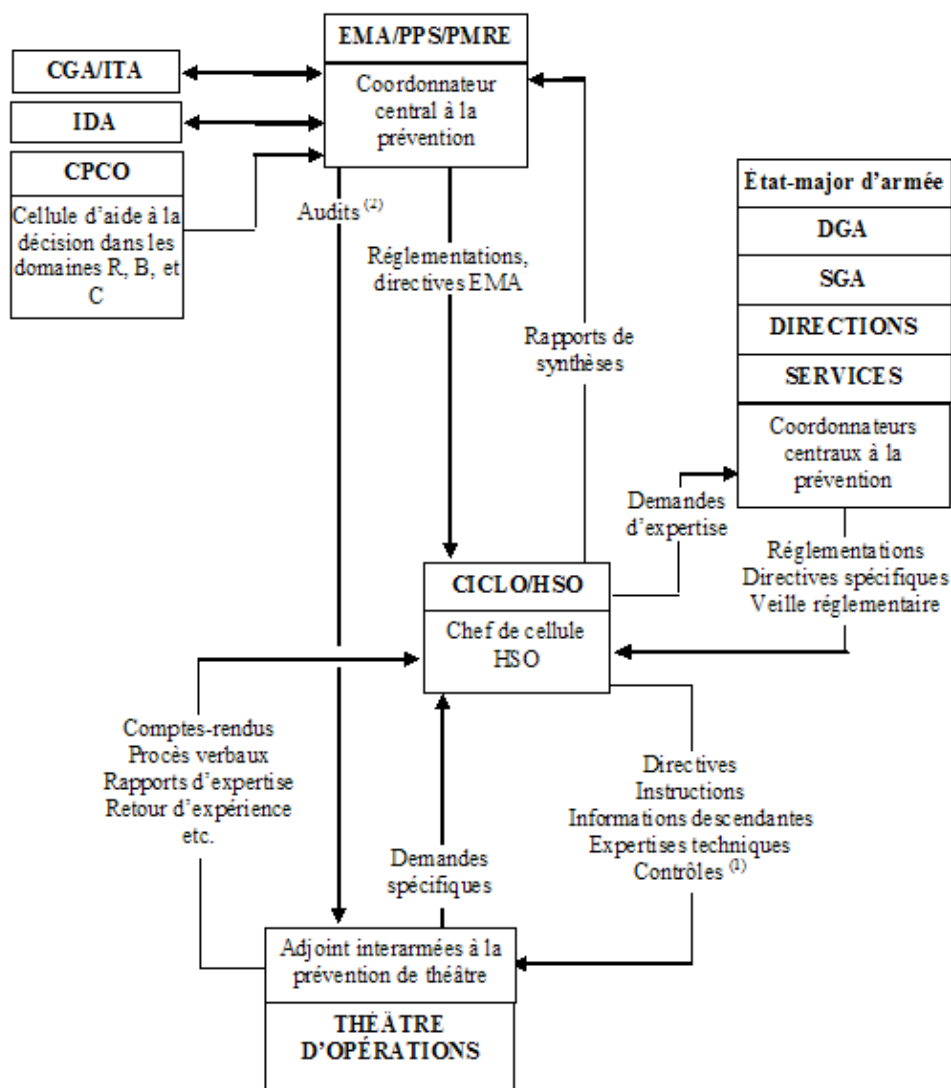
EMA/PPS/PMRE

Coordonnateur central à la prévention

CGA/ITA

IDA

CPCO

Cellule d'aide à la décision dans les domaines R, B, et C

Audits $^{(2)}$

Réglementations, directives EMA

Rapports de synthèses

État-major d'armée

DGA

SGA

DIRECTIONS

SERVICES

Coordonnateurs centraux à la prévention

Demandes d'expertise

Réglementations
Directives spécifiques
Veille réglementaire

CICLO/HSO

Chef de cellule HSO

Comptes-rendus
Procès verbaux
Rapports d'expertise
Retour d'expérience
etc.

Directives
Instructions
Informations descendantes
Expertises techniques
Contrôles $^{(1)}$

Demandes spécifiques

Adjoint interarmées à la prévention de théâtre

THÉÂTRE D'OPÉRATIONS